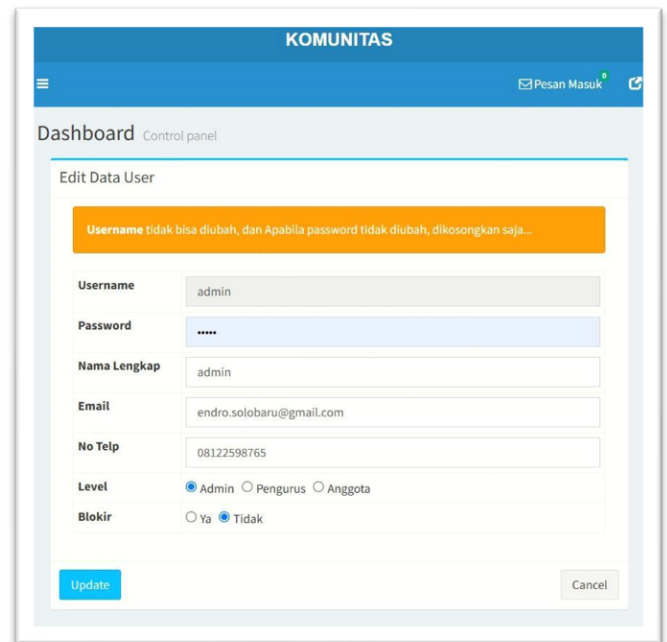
KOMUNITAS

Pesan Masuk 0

Dashboard Control panel

Edit Data User

**Username** tidak bisa diubah, dan Apabila password tidak diubah, dikosongkan saja...

| | |
|---|---|
| Username | admin |
| Password | ••••• |
| Nama Lengkap | admin |
| Email | endro.solobaru@gmail.com |
| No Telp | 08122598765 |
| Level | Admin Pengurus Anggota |
| Blokir | Ya Tidak |

Update

Cancel